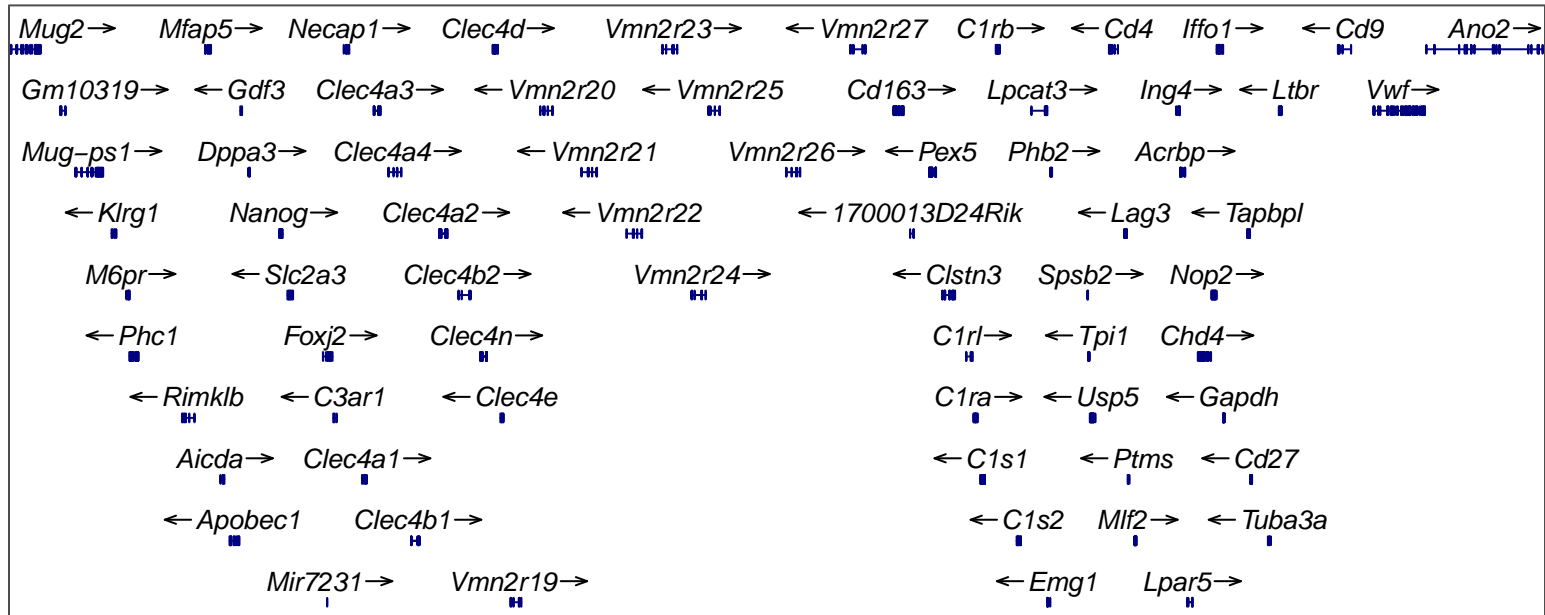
Mug2→ Mfap5→ Necap1→ Clec4d→ Vmn2r23→ ←Vmn2r27 C1rb→ ←Cd4 Iffo1→ ←Cd9 Ano2→

Gm10319→ ←Gdf3 Clec4a3→ ←Vmn2r20 ←Vmn2r25 Cd163→ Lpcat3→ Ing4→ ←Ltbr Vwf→

Mug−ps1→ Dppa3→ Clec4a4→ ←Vmn2r21 Vmn2r26→ ←Pex5 Phb2→ Acrbp→

←Klrg1 Nanog→ Clec4a2→ ←Vmn2r22 ←1700013D24Rik ←Lag3 ←Tapbpl

M6pr→ ←Slc2a3 Clec4b2→ Vmn2r24→ ←Clstn3 Spsb2→ Nop2→

←Phc1 Foxj2→ Clec4n→ C1rl→ ←Tpi1 Chd4→

←Rimklb ←C3ar1 ←Clec4e C1ra→ ←Usp5 ←Gapdh

Aicda→ Clec4a1→ ←C1s1 ←Ptms ←Cd27

←Apobec1 Clec4b1→ ←C1s2 Mlf2→ ←Tuba3a

Mir7231→ Vmn2r19→ ←Emg1 Lpar5→